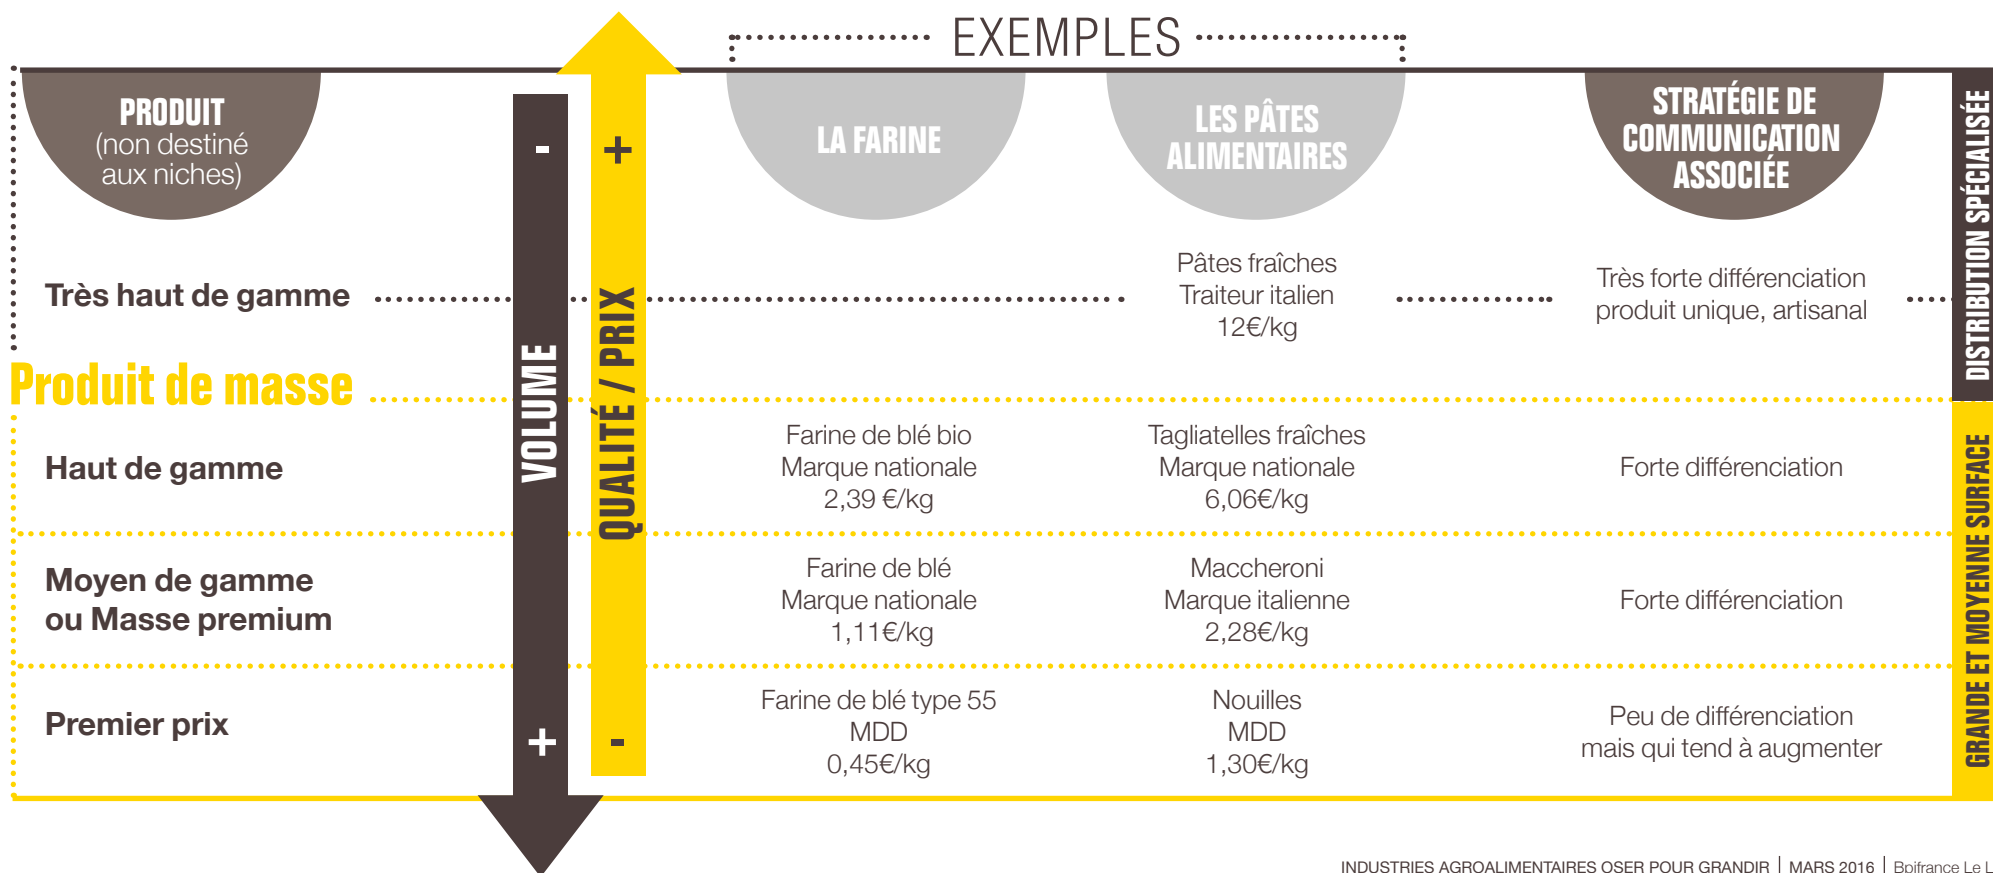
EXEMPLES

PRODUIT (non destiné aux niches)

LA FARINE

LES PÂTES ALIMENTAIRES

STRATÉGIE DE COMMUNICATION ASSOCIÉE

DISTRIBUTION SPÉCIALISÉE

VOLUME

-

+

QUALITÉ / PRIX

+

-

Très haut de gamme

Pâtes fraîches
Traiteur italien
12€/kg

Très forte différenciation produit unique, artisanal

Produit de masse

Haut de gamme

Farine de blé bio
Marque nationale
2,39 €/kg

Tagliatelles fraîches
Marque nationale
6,06€/kg

Forte différenciation

Moyen de gamme ou Masse premium

Farine de blé
Marque nationale
1,11€/kg

Maccheroni
Marque italienne
2,28€/kg

Forte différenciation

Premier prix

Farine de blé type 55
MDD
0,45€/kg

Nouilles
MDD
1,30€/kg

Peu de différenciation mais qui tend à augmenter

GRANDE ET MOYENNE SURFACE

INDUSTRIES AGROALIMENTAIRES OSER POUR GRANDIR | MARS 2016 | Bpifrance Le L